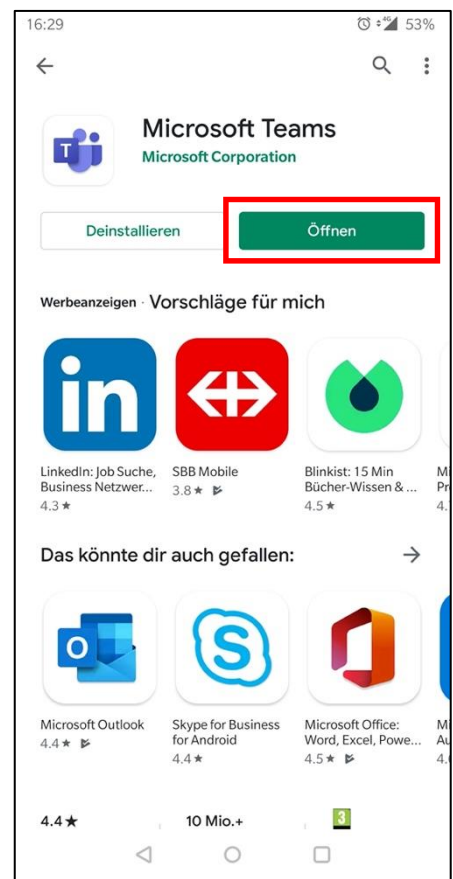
16:29 53%

Microsoft Teams
Microsoft Corporation

Deinstallieren
Öffnen

Werbeanzeigen · Vorschläge für mich

LinkedIn: Job Suche, Business Netzwer...
4.3 ★

SBB Mobile
3.8 ★

Blinkist: 15 Min Bücher-Wissen & ...
4.5 ★

Mi
Pr
4.

Das könnte dir auch gefallen:

Microsoft Outlook
4.4 ★

Skype for Business for Android
4.4 ★

Microsoft Office: Word, Excel, Powe...
4.5 ★

Mi
Au
4.

4.4 ★
10 Mio.+
3